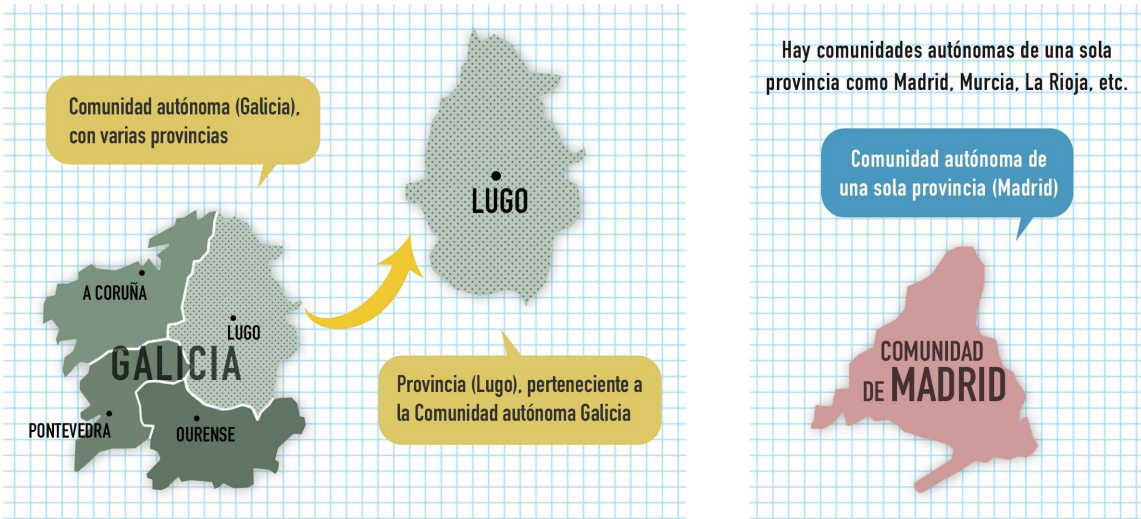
Comunidad autónoma (Galicia), con varias provincias

LUGO

A CORUÑA

LUGO

GALICIA

PONTEVEDRA

OURENSE

Provincia (Lugo), perteneciente a la Comunidad autónoma Galicia

Hay comunidades autónomas de una sola provincia como Madrid, Murcia, La Rioja, etc.

Comunidad autónoma de una sola provincia (Madrid)

COMUNIDAD DE MADRID